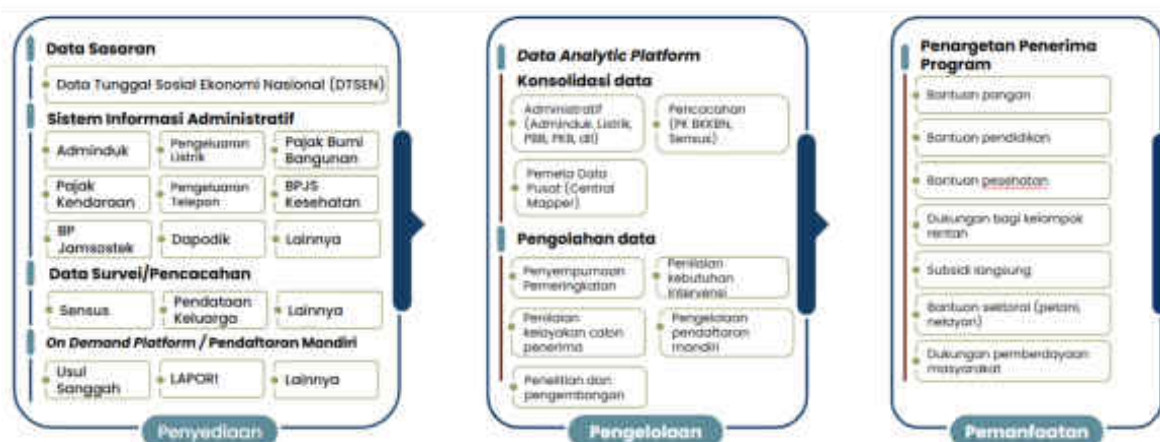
Data Sasaran

Data Tunggal Sosial Ekonomi Nasional (DTSEN)

Sistem Informasi Administratif

Adminduk

Pengeluaran Listrik

Pajak Bumi Bangunan

Pajak Kendaraan

Pengeluaran Telepon

BPJS Kesehatan

BP Jamsostek

Dapodik

Lainnya

Data Survei/Pencacahan

Sensus

Pendataan Keluarga

Lainnya

On Demand Platform / Pendaftaran Mandiri

Usul Sanggah

LAPOR!

Lainnya

Penyediaan

Data Analytic Platform

Konsolidasi data

Administratif (Adminduk, Listrik, PBB, PKB, dll)

Pencacahan (PK BKKBN, Sensus)

Pemeta Data Pusat (Central Mapper)

Pengolahan data

Penyempurnaan Pemeringkatan

Penilaian kebutuhan intervensi

Penilaian kelayakan calon penerima

Pengelolaan pendaftaran mandiri

Penelitian dan pengembangan

Pengelolaan

Penargetan Penerima Program

Bantuan pangan

Bantuan pendidikan

Bantuan pesehatan

Dukungan bagi kelompok rentan

Subsidi langsung

Bantuan sektoral (petani, nelayan)

Dukungan pemberdayaan masyarakat

Pemanfaatan